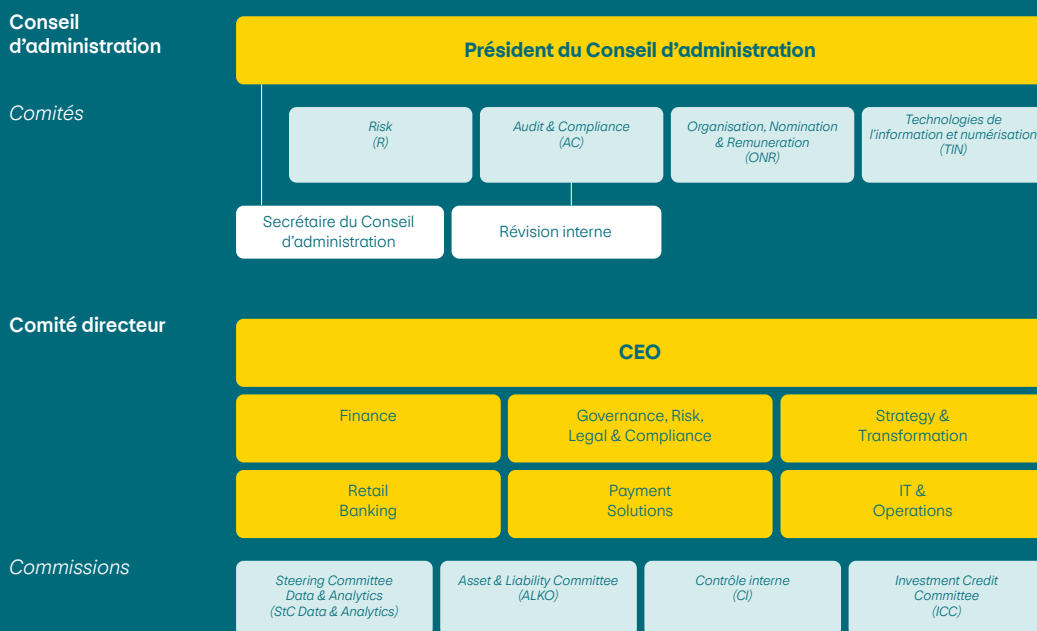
Conseil d’administration

Président du Conseil d’administration

Comités

Risk (R)

Audit & Compliance (AC)

Organisation, Nomination & Remuneration (ONR)

Technologies de l’information et numérisation (TIN)

Secrétaire du Conseil d’administration

Révision interne

Comité directeur

CEO

Finance

Governance, Risk, Legal & Compliance

Strategy & Transformation

Retail Banking

Payment Solutions

IT & Operations

Commissions

Steering Committee Data & Analytics (StC Data & Analytics)

Asset & Liability Committee (ALKO)

Contrôle interne (CI)

Investment Credit Committee (ICC)